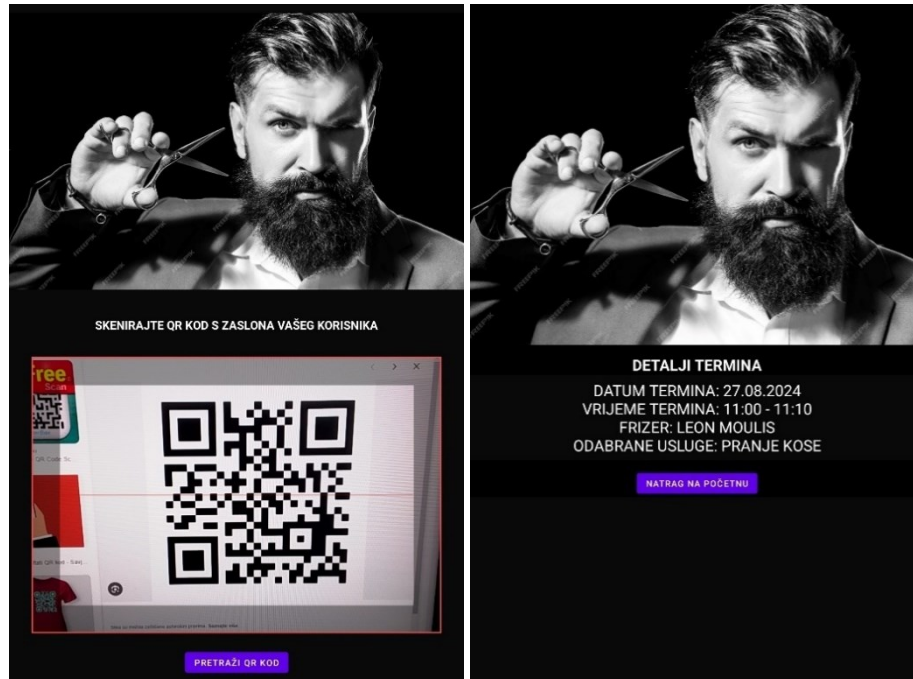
SKENIRAJTE QR KOD S ZASLONA VAŠEG KORISNIKA

Free Scan

QR Code Sc

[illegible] QR kod - Saz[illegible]

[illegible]

PRETRAŽI QR KOD

DETALJI TERMINA

DATUM TERMINA: 27.08.2024
VRIJEME TERMINA: 11:00 - 11:10
FRIZER: LEON MOULIS
ODABRANE USLUGE: PRANJE KOSE

NATRAG NA POČETNU